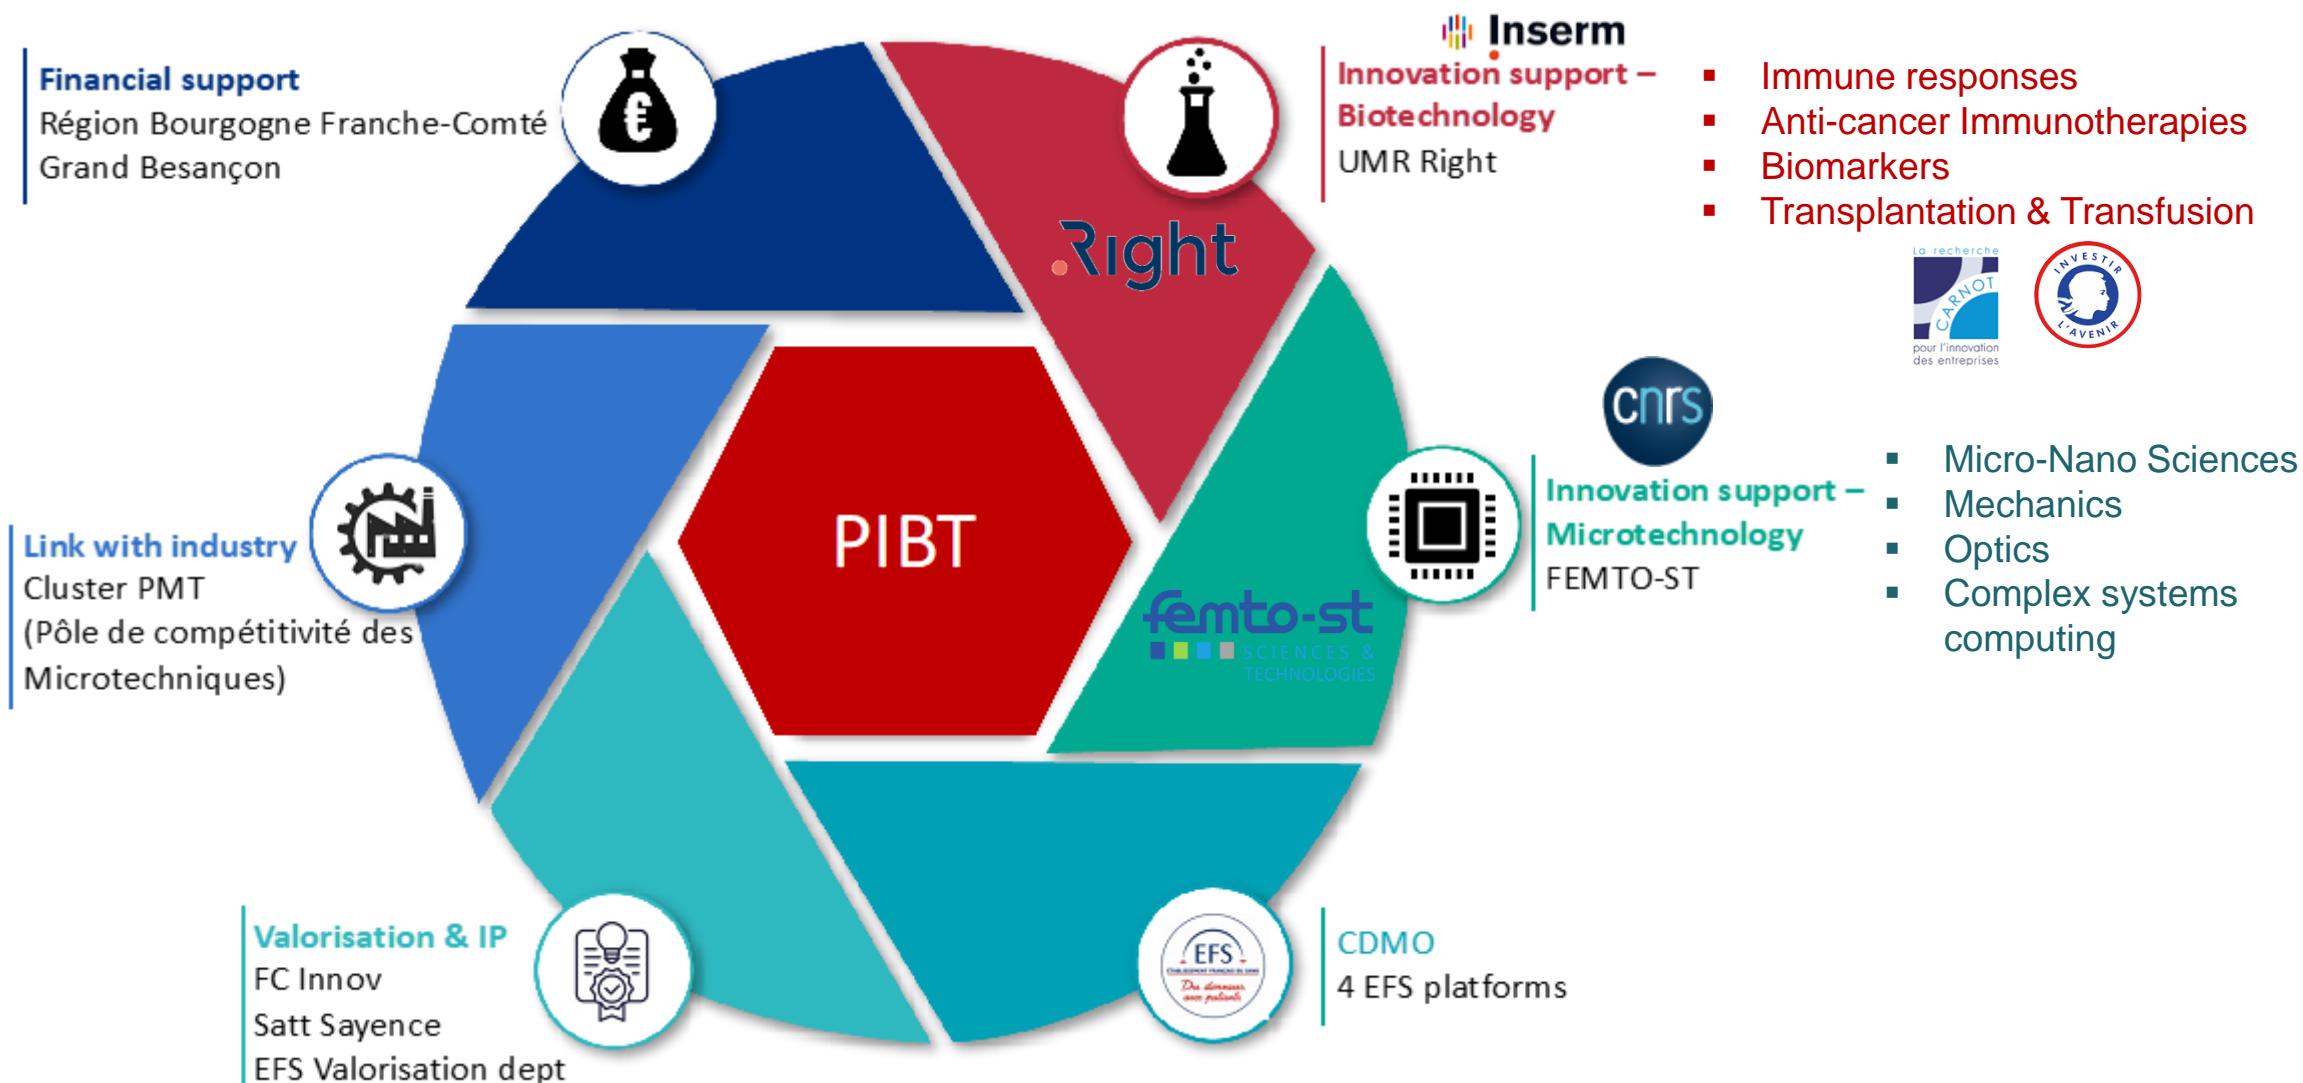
Financial support
Région Bourgogne Franche-Comté
Grand Besançon

Inserm

Innovation support – Biotechnology
UMR Right

- Immune responses
- Anti-cancer Immunotherapies
- Biomarkers
- Transplantation & Transfusion

La recherche CARNOT pour l'innovation des entreprises

INVESTIR L'AVENIR

Right

PIBT

cnrs

Innovation support – Microtechnology
FEMTO-ST

- Micro-Nano Sciences
- Mechanics
- Optics
- Complex systems computing

femto-st SCIENCES & TECHNOLOGIES

Link with industry
Cluster PMT
(Pôle de compétitivité des Microtechniques)

Valorisation & IP
FC Innov
Satt Sayence
EFS Valorisation dept

EFS

CDMO
4 EFS platforms